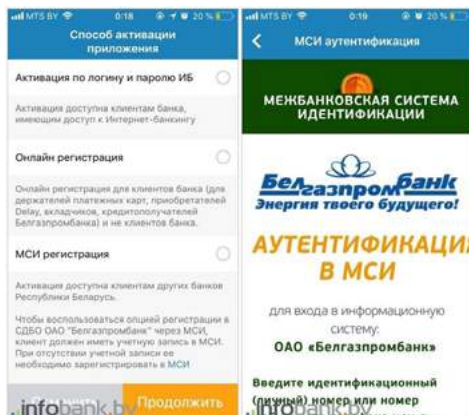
MTS BY 0:18 20%

Способ активации приложения

Активация по логину и паролю ИБ

Активация доступна клиентам банка, имеющим доступ к Интернет-банкингу

Онлайн регистрация

Онлайн регистрация для клиентов банка (для держателей платежных карт, приобретателей Delay, вкладчиков, кредитополучателей Белгазпромбанка) и не клиентов банка.

МСИ регистрация

Активация доступна клиентам других банков Республики Беларусь.

Чтобы воспользоваться опцией регистрации в СДБО ОАО "Белгазпромбанк" через МСИ, клиент должен иметь учетную запись в МСИ. При отсутствии учетной записи ее необходимо зарегистрировать в МСИ

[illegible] Продолжить

infobank.by

MTS BY 0:19 20%

МСИ аутентификация

МЕЖБАНКОВСКАЯ СИСТЕМА ИДЕНТИФИКАЦИИ

Белгазпромбанк
Энергия твоего будущего!

АУТЕНТИФИКАЦИ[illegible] В МСИ

для входа в информационную систему:
ОАО «Белгазпромбанк»

Введите идентификационный (личный) номер или номер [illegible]

infobank.by